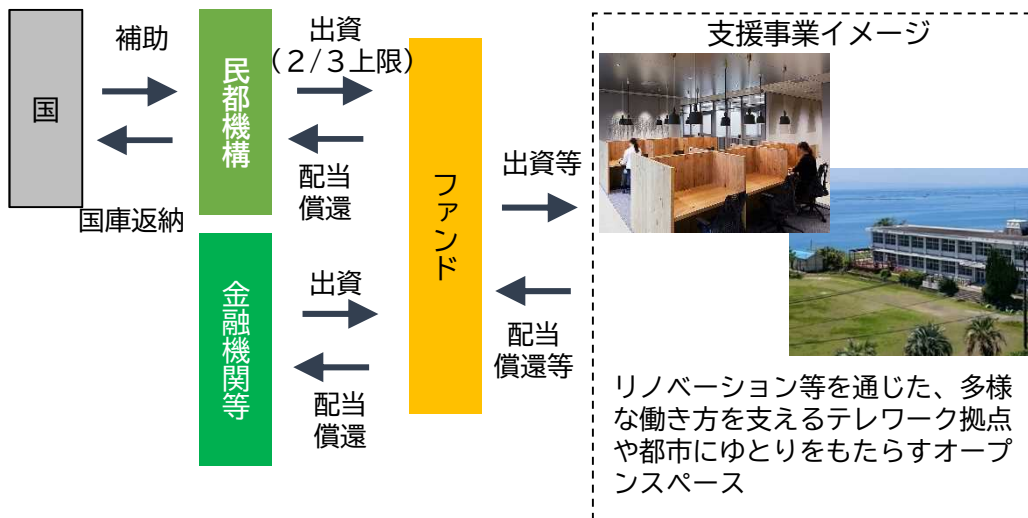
国

補助

国庫返納

民都機構

出資
（2/3上限）

配当
償還

金融機関等

出資

配当
償還

ファンド

出資等

配当
償還等

支援事業イメージ

リノベーション等を通じた、多様な働き方を支えるテレワーク拠点や都市にゆとりをもたらすオープンスペース